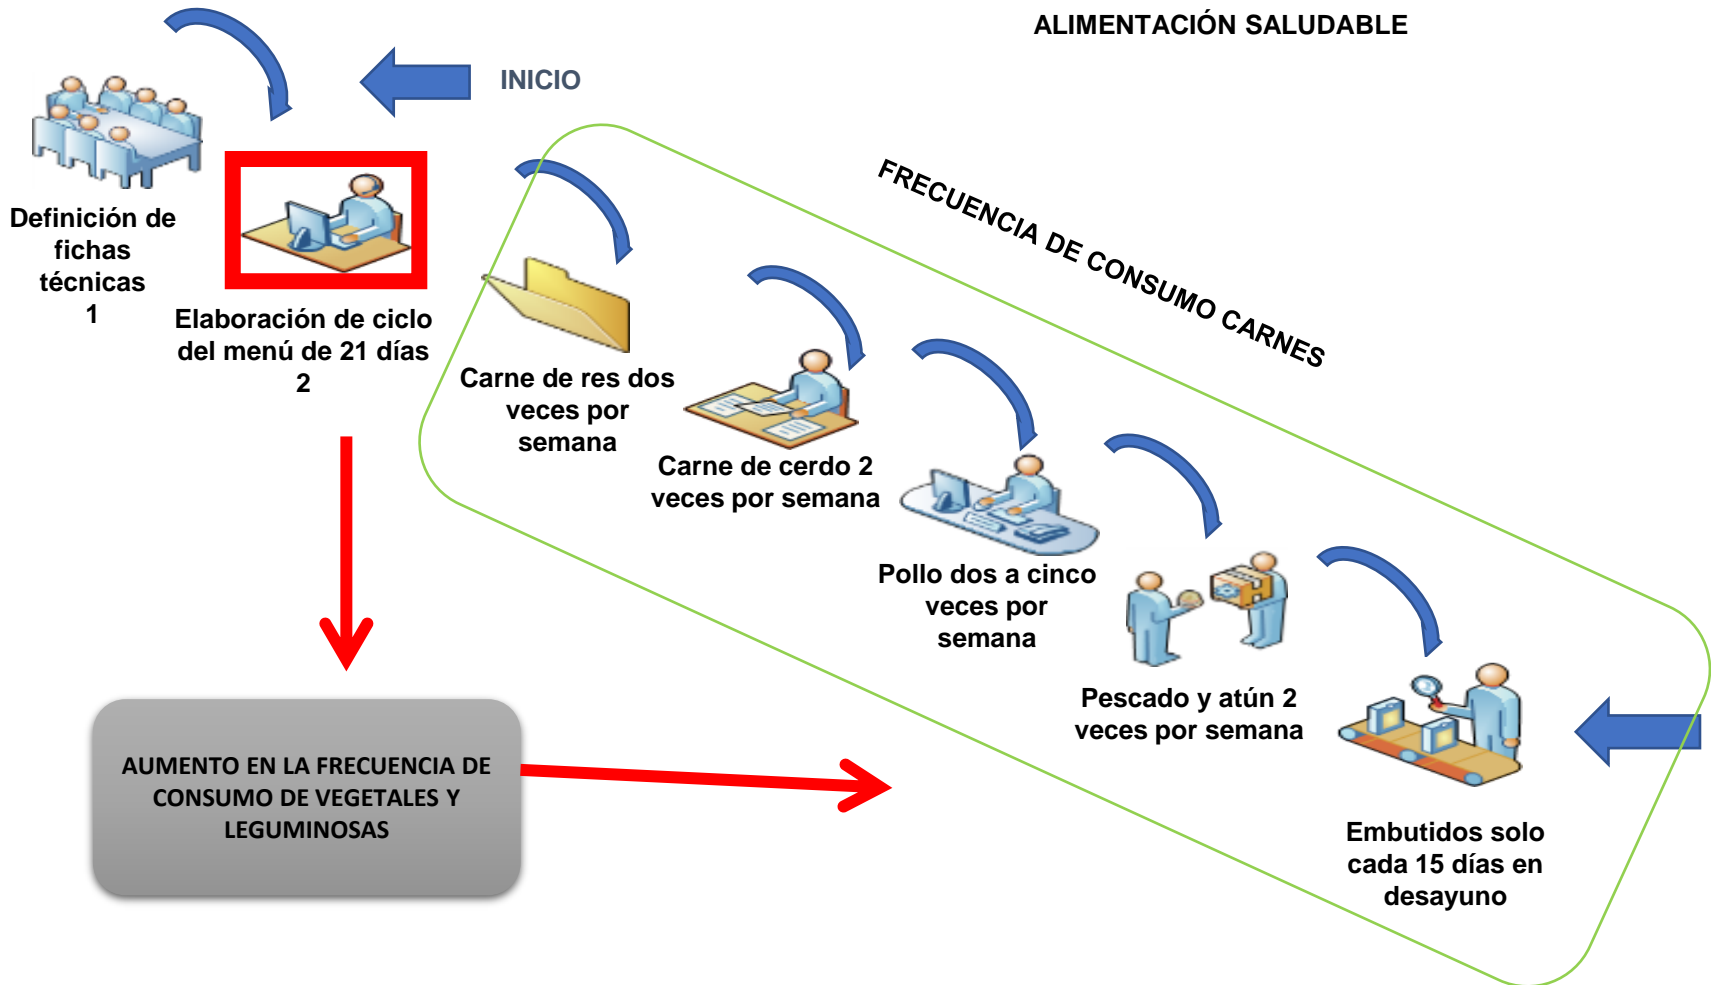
ALIMENTACIÓN SALUDABLE

INICIO

Definición de fichas técnicas
1

Elaboración de ciclo del menú de 21 días
2

FRECUENCIA DE CONSUMO CARNES

Carne de res dos veces por semana

Carne de cerdo 2 veces por semana

Pollo dos a cinco veces por semana

Pescado y atún 2 veces por semana

Embutidos solo cada 15 días en desayuno

AUMENTO EN LA FRECUENCIA DE CONSUMO DE VEGETALES Y LEGUMINOSAS